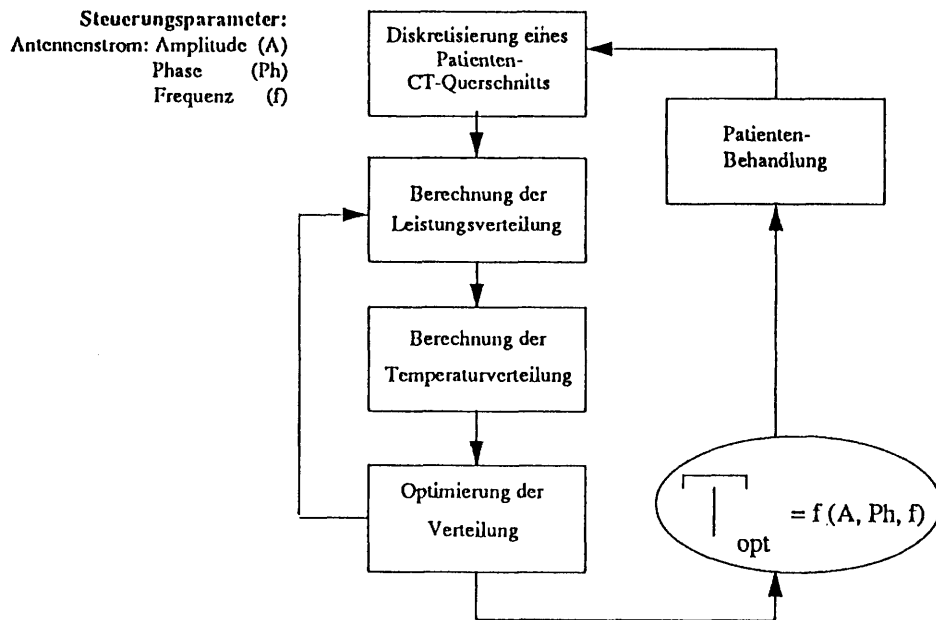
Steuerungsparameter:
Antennenstrom: Amplitude (A)
Phase (Ph)
Frequenz (f)

Diskretisierung eines Patienten-CT-Querschnitts

Patienten-Behandlung

Berechnung der Leistungsverteilung

Berechnung der Temperaturverteilung

Optimierung der Verteilung

$\Gamma_{opt} = f(A, Ph, f)$